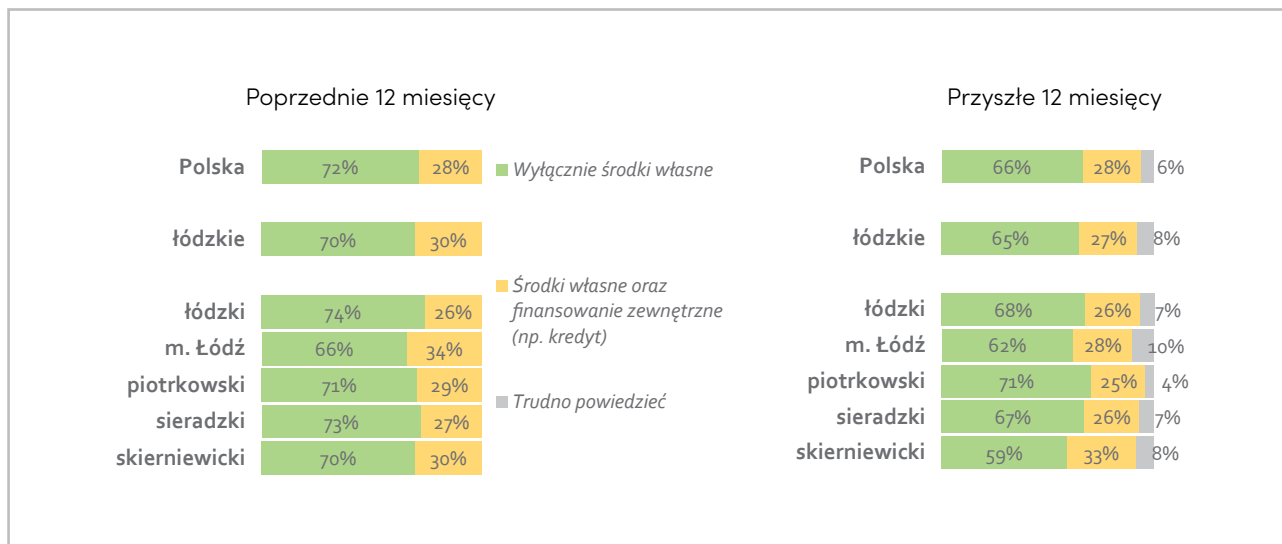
Poprzednie 12 miesięcy

Polska 72% 28%
łódzkie 70% 30%
łódzki 74% 26%
m. Łódź 66% 34%
piotrkowski 71% 29%
sieradzki 73% 27%
skierniewicki 70% 30%

Wyłącznie środki własne

Środki własne oraz finansowanie zewnętrzne (np. kredyt)

Trudno powiedzieć

Przyszłe 12 miesięcy

Polska 66% 28% 6%
łódzkie 65% 27% 8%
łódzki 68% 26% 7%
m. Łódź 62% 28% 10%
piotrkowski 71% 25% 4%
sieradzki 67% 26% 7%
skierniewicki 59% 33% 8%